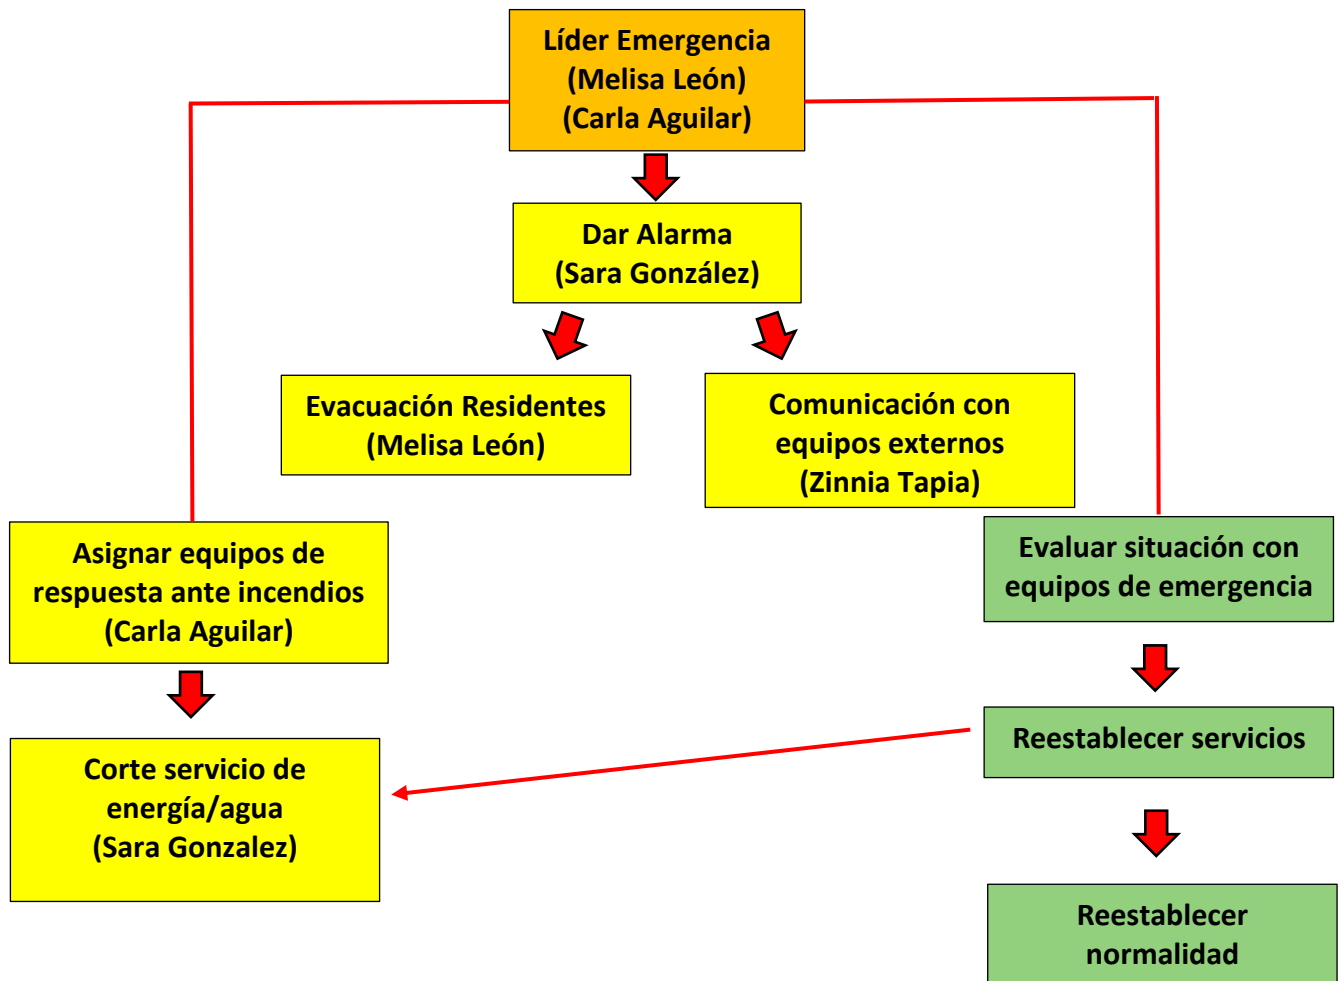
Líder Emergencia
(Melisa León)
(Carla Aguilar)

Dar Alarma
(Sara González)

Evacuación Residentes
(Melisa León)

Comunicación con
equipos externos
(Zinnia Tapia)

Asignar equipos de
respuesta ante incendios
(Carla Aguilar)

Evaluar situación con
equipos de emergencia

Corte servicio de
energía/agua
(Sara Gonzalez)

Reestablecer servicios

Reestablecer
normalidad